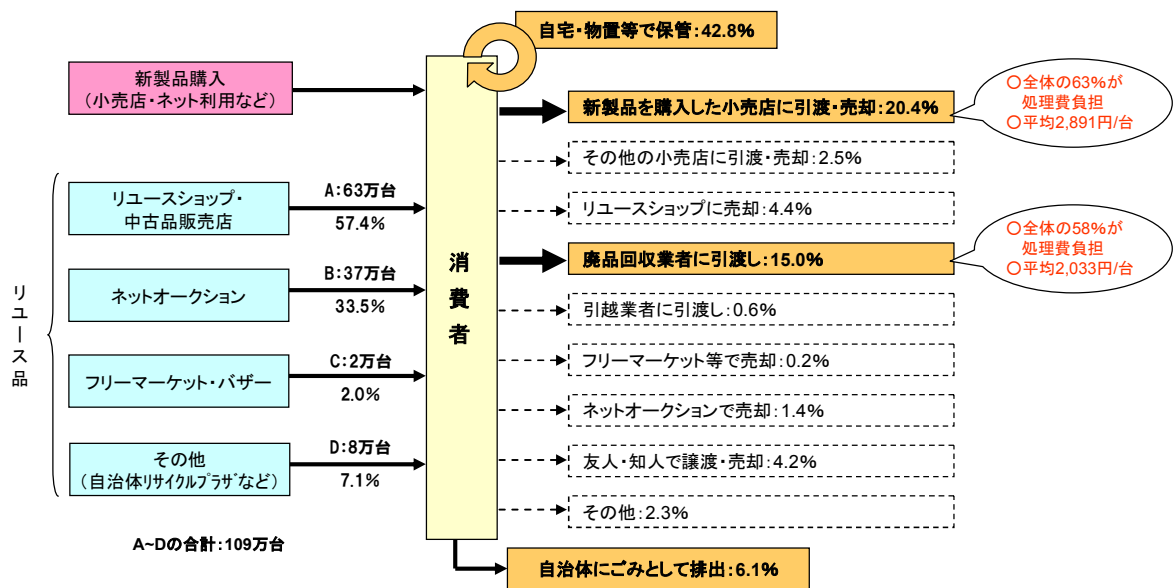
自宅・物置等で保管:42.8%

新製品購入
(小売店・ネット利用など)

新製品を購入した小売店に引渡・売却:20.4%

○全体の63%が
処理費負担
○平均2,891円/台

その他の小売店に引渡・売却:2.5%

リユース品

リユースショップ・
中古品販売店

A:63万台
57.4%

リユースショップに売却:4.4%

○全体の58%が
処理費負担
○平均2,033円/台

消
費
者

廃品回収業者に引渡し:15.0%

ネットオークション

B:37万台
33.5%

引越業者に引渡し:0.6%

フリーマーケット・バザー

C:2万台
2.0%

フリーマーケット等で売却:0.2%

ネットオークションで売却:1.4%

その他
(自治体リサイクルプラザなど)

D:8万台
7.1%

友人・知人で譲渡・売却:4.2%

その他:2.3%

A~Dの合計:109万台

自治体にごみとして排出:6.1%